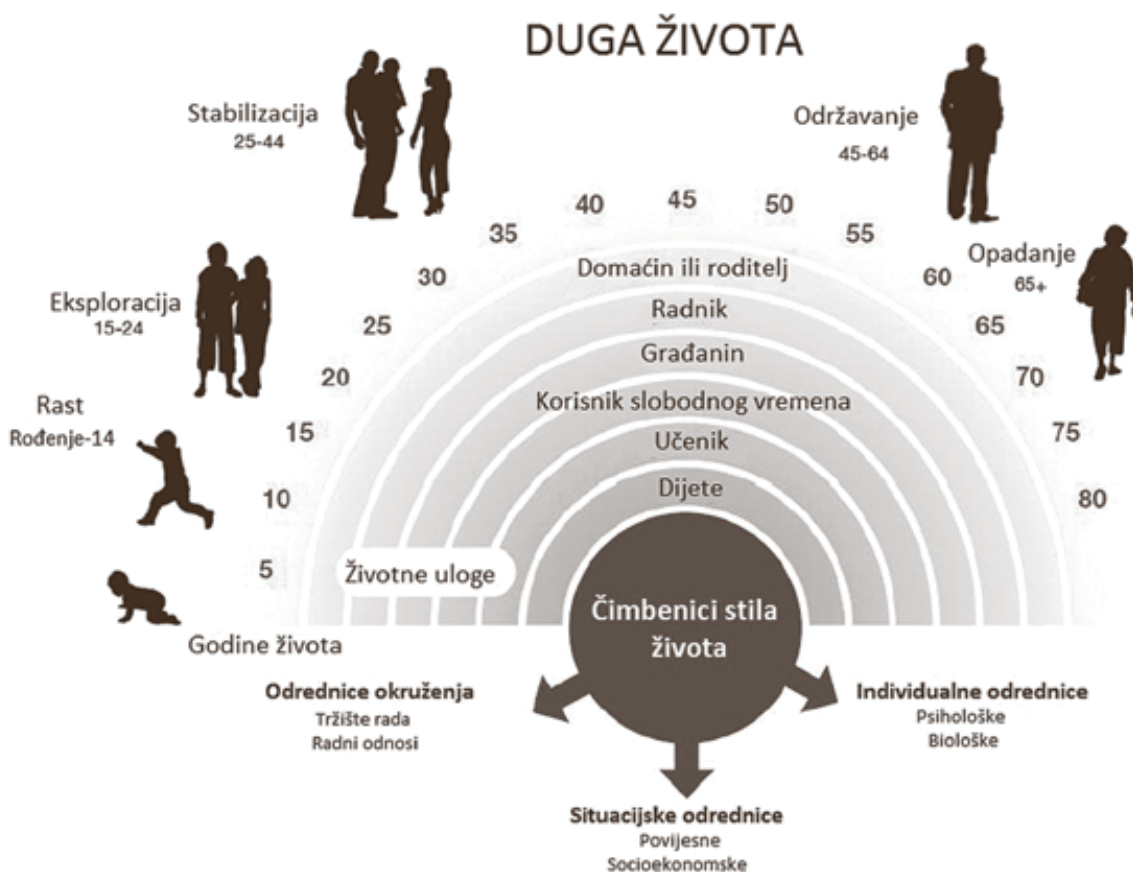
DUGA ŽIVOTA

Stabilizacija
25-44

Održavanje
45-64

Eksploracija
15-24

Opadanje
65+

Rast
Rođenje-14

5
10
15
20
25
30
35
40
45
50
55
60
65
70
75
80

Domaćin ili roditelj
Radnik
Građanin
Korisnik slobodnog vremena
Učenik
Dijete

Životne uloge

Godine života

Čimbenici stila života

Odrednice okruženja
Tržište rada
Radni odnosi

Individualne odrednice
Psihološke
Biološke

Situacijske odrednice
Povijesne
Socioekonomske